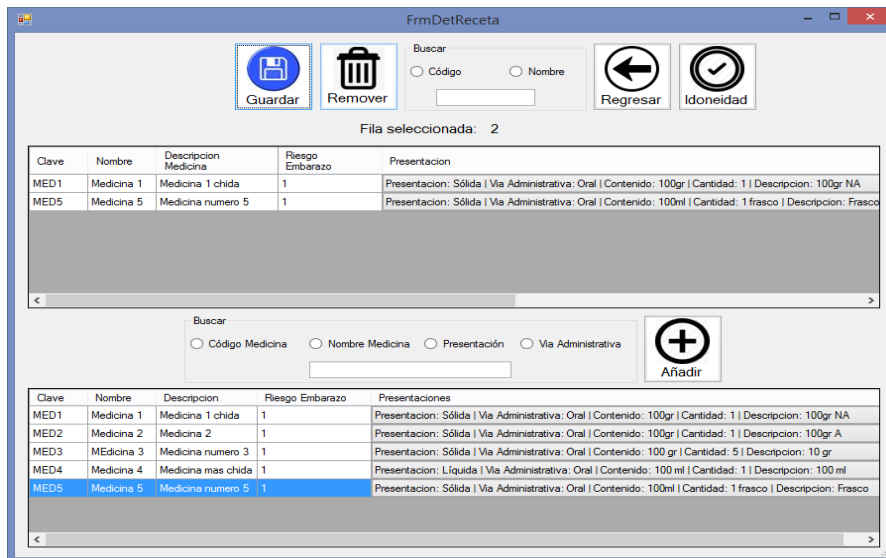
FrmDetReceta

Guardar

Remover

Buscar

Código

Nombre

Regresar

Idoneidad

Fila seleccionada: 2

| Clave | Nombre | Descripcion Medicina | Riesgo Embarazo | Presentacion |
|---|---|---|---|---|
| MED1 | Medicina 1 | Medicina 1 chida | 1 | Presentacion: Sólida \| Via Administrativa: Oral \| Contenido: 100gr \| Cantidad: 1 \| Descripcion: 100gr NA |
| MED5 | Medicina 5 | Medicina numero 5 | 1 | Presentacion: Sólida \| Via Administrativa: Oral \| Contenido: 100ml \| Cantidad: 1 frasco \| Descripcion: Frasco |

Buscar

Código Medicina

Nombre Medicina

Presentación

Via Administrativa

Añadir

| Clave | Nombre | Descripcion | Riesgo Embarazo | Presentaciones |
|---|---|---|---|---|
| MED1 | Medicina 1 | Medicina 1 chida | 1 | Presentacion: Sólida \| Via Administrativa: Oral \| Contenido: 100gr \| Cantidad: 1 \| Descripcion: 100gr NA |
| MED2 | Medicina 2 | Medicina 2 | 1 | Presentacion: Sólida \| Via Administrativa: Oral \| Contenido: 100gr \| Cantidad: 1 \| Descripcion: 100gr A |
| MED3 | MEdicina 3 | Medicina numero 3 | 1 | Presentacion: Sólida \| Via Administrativa: Oral \| Contenido: 100 gr \| Cantidad: 5 \| Descripcion: 10 gr |
| MED4 | Medicina 4 | Medicina mas chida | 1 | Presentacion: Líquida \| Via Administrativa: Oral \| Contenido: 100 ml \| Cantidad: 1 \| Descripcion: 100 ml |
| MED5 | Medicina 5 | Medicina numero 5 | 1 | Presentacion: Sólida \| Via Administrativa: Oral \| Contenido: 100ml \| Cantidad: 1 frasco \| Descripcion: Frasco |